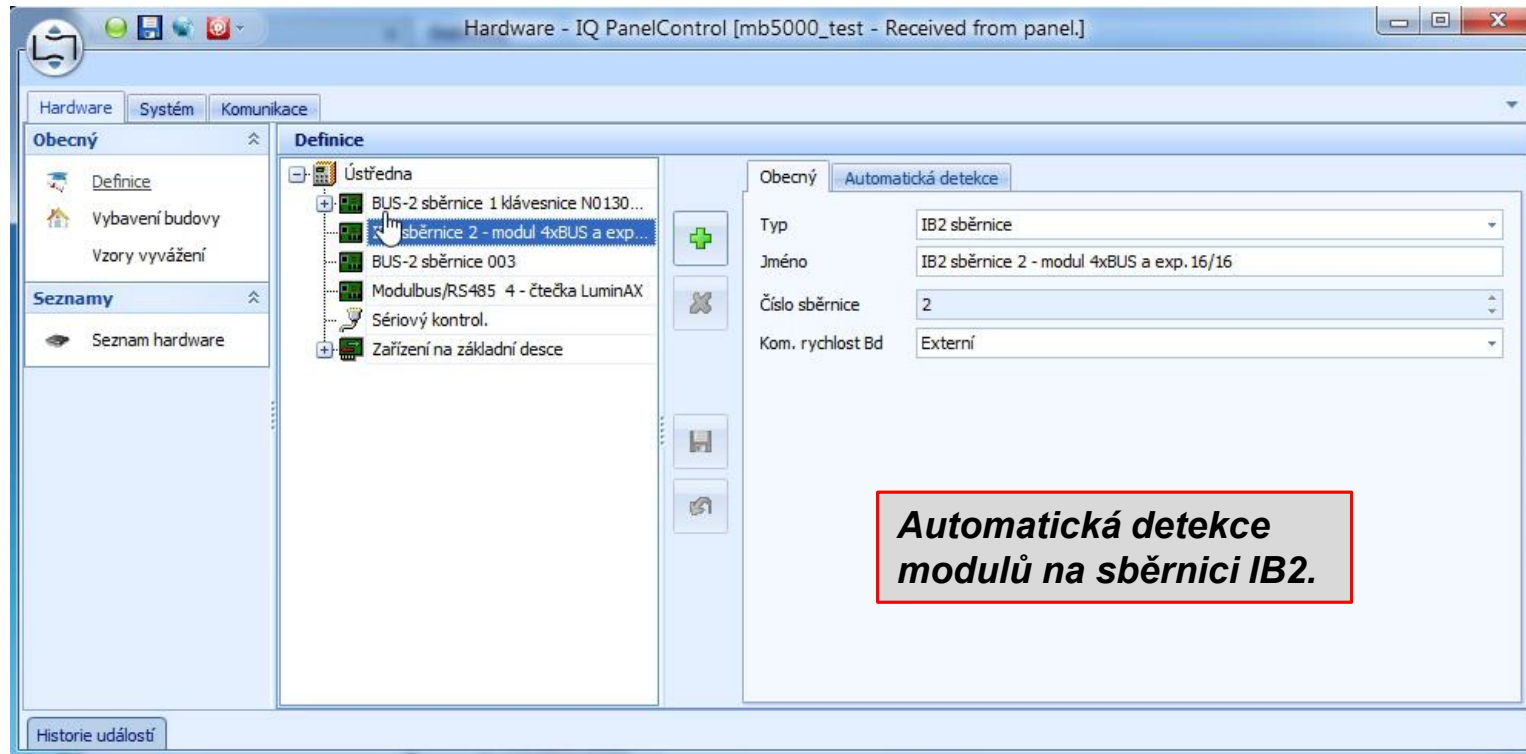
Hardware - IQ PanelControl [mb5000_test - Received from panel.]

Hardware Systém Komunikace

Obecný

Definice

Vybavení budovy

Vzory vyvážení

Seznamy

Seznam hardware

Definice

Ústředna

BUS-2 sběrnice 1 klávesnice N0130...

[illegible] sběrnice 2 - modul 4xBUS a exp...

BUS-2 sběrnice 003

Modulbus/RS485 4 - čtečka LuminAX

Sériový kontrol.

Zařízení na základní desce

Obecný Automatická detekce

| | |
|---|---|
| Typ | IB2 sběrnice |
| Jméno | IB2 sběrnice 2 - modul 4xBUS a exp. 16/16 |
| Číslo sběrnice | 2 |
| Kom. rychlost Bd | Externí |

Automatická detekce modulů na sběrnici IB2.

Historie událostí